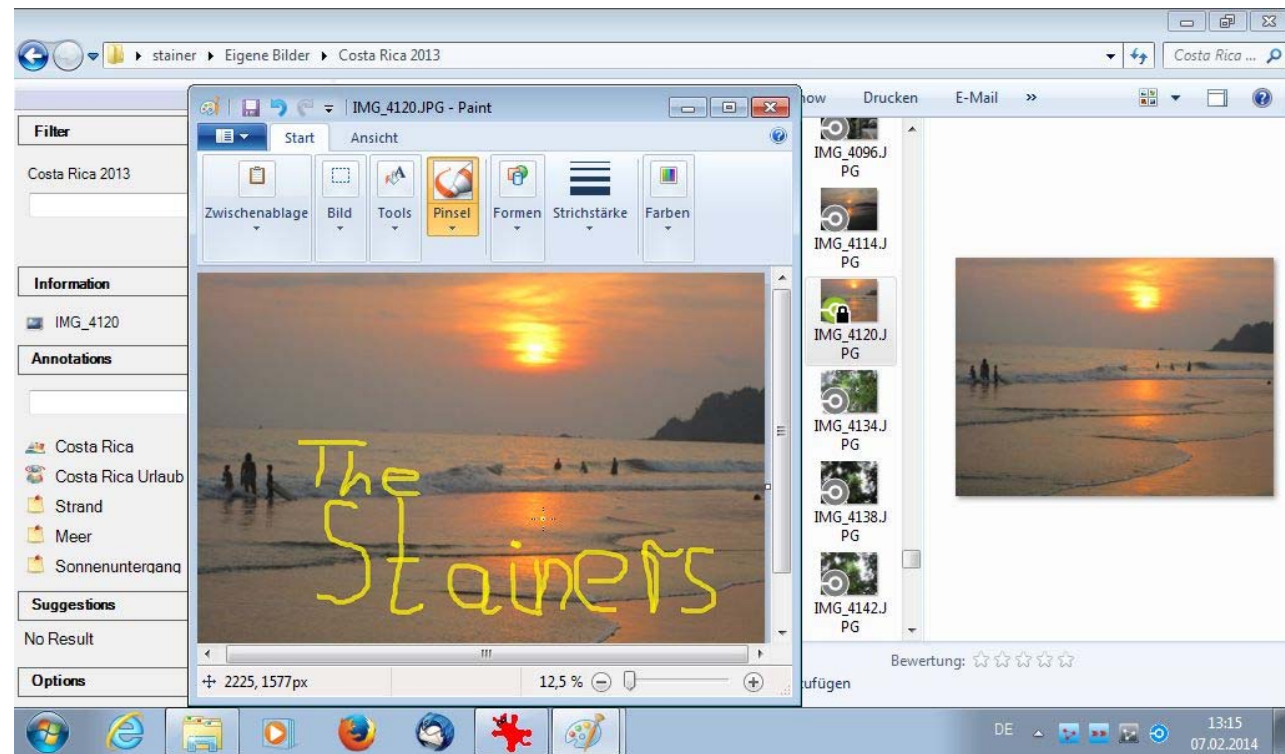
stainer ▸ Eigene Bilder ▸ Costa Rica 2013

Costa Rica ...

IMG_4120.JPG - Paint

Start
Ansicht

Zwischenablage
Bild
Tools
Pinsel
Formen
Strichstärke
Farben

The Stainers

2225, 1577px
12,5 %

Filter
Costa Rica 2013

Information
IMG_4120

Annotations

Costa Rica
Costa Rica Urlaub
Strand
Meer
Sonnenuntergang

Suggestions
No Result

Options

how
Drucken
E-Mail
»

IMG_4096.JPG
IMG_4114.JPG
IMG_4120.JPG
IMG_4134.JPG
IMG_4138.JPG
IMG_4142.JPG

Bewertung: ☆☆☆☆☆
ufügen

DE
13:15
07.02.2014